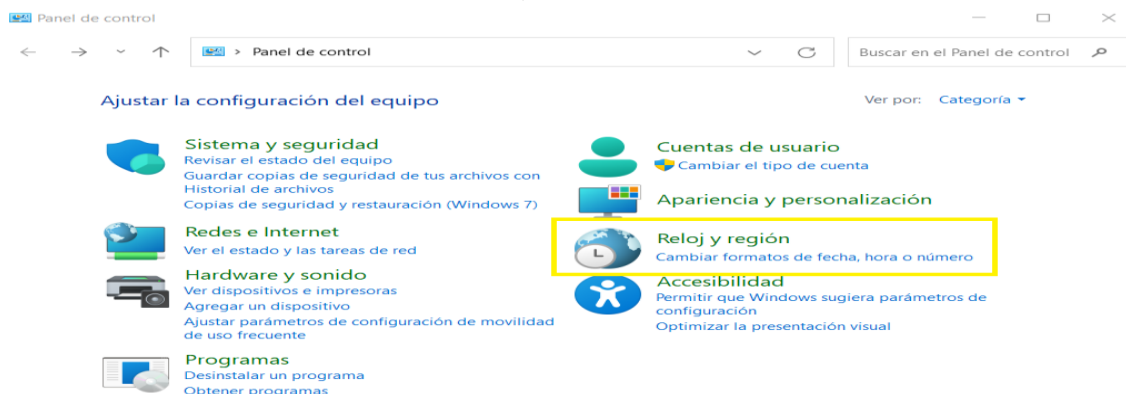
Panel de control

Panel de control

Buscar en el Panel de control

Ajustar la configuración del equipo

Ver por: Categoría

Sistema y seguridad
Revisar el estado del equipo
Guardar copias de seguridad de tus archivos con Historial de archivos
Copias de seguridad y restauración (Windows 7)

Redes e Internet
Ver el estado y las tareas de red

Hardware y sonido
Ver dispositivos e impresoras
Agregar un dispositivo
Ajustar parámetros de configuración de movilidad de uso frecuente

Programas
Desinstalar un programa
Obtener programas

Cuentas de usuario
Cambiar el tipo de cuenta

Apariencia y personalización

Reloj y región
Cambiar formatos de fecha, hora o número

Accesibilidad
Permitir que Windows sugiera parámetros de configuración
Optimizar la presentación visual